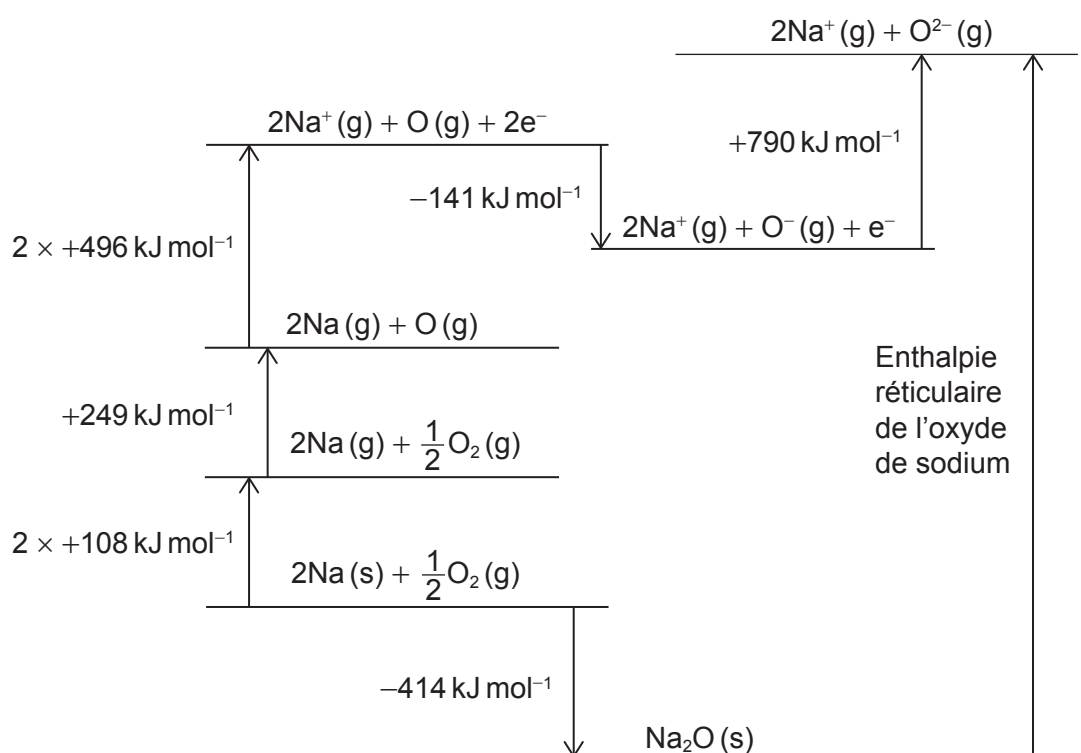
$2Na^+(g) + O^{2-}(g)$

$2Na^+(g) + O(g) + 2e^-$

$+790 \text{ kJ mol}^{-1}$

$-141 \text{ kJ mol}^{-1}$

$2Na^+(g) + O^-(g) + e^-$

$2 \times +496 \text{ kJ mol}^{-1}$

$2Na(g) + O(g)$

Enthalpie réticulaire de l'oxyde de sodium

$+249 \text{ kJ mol}^{-1}$

$2Na(g) + \frac{1}{2}O_2(g)$

$2 \times +108 \text{ kJ mol}^{-1}$

$2Na(s) + \frac{1}{2}O_2(g)$

$-414 \text{ kJ mol}^{-1}$

$Na_2O(s)$